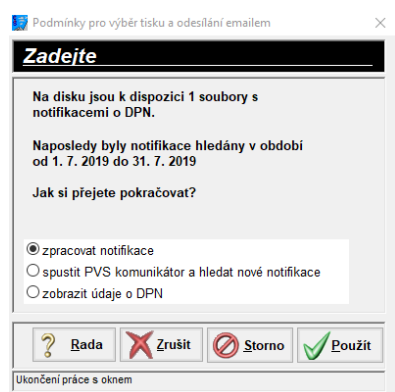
Podmínky pro výběr tisku a odesílání emailem

Zadejte

Na disku jsou k dispozici 1 soubory s notifikacemi o DPN.

Naposledy byly notifikace hledány v období od 1. 7. 2019 do 31. 7. 2019

Jak si přejete pokračovat?

zpracovat notifikace
spustit PVS komunikátor a hledat nové notifikace
zobrazit údaje o DPN

Rada
Zrušit
Storno
Použít

Ukončení práce s oknem